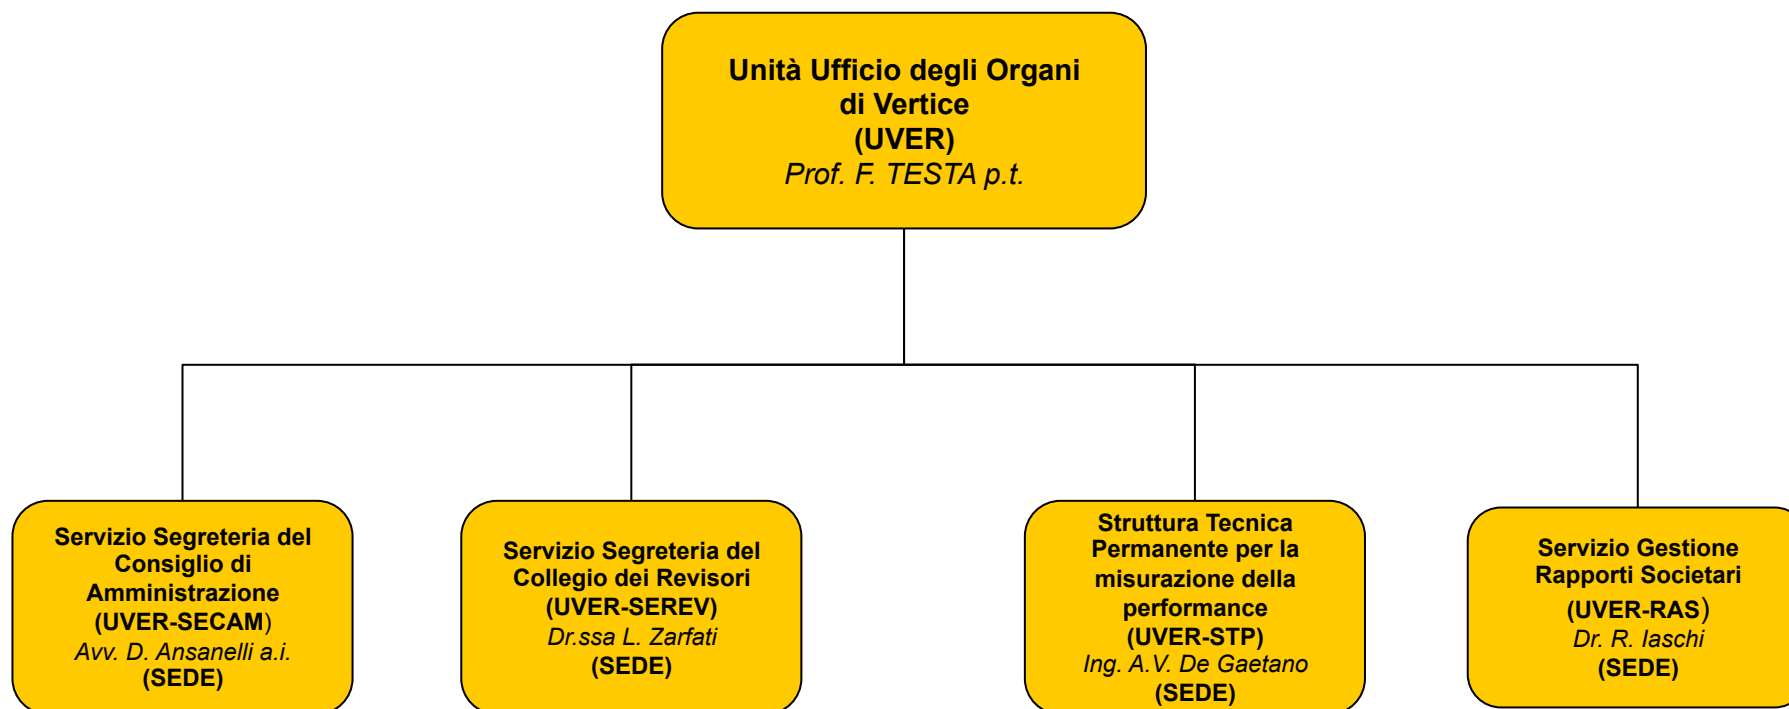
Unità Ufficio degli Organi di Vertice
(UVER)
Prof. F. TESTA p.t.

Servizio Segreteria del Consiglio di Amministrazione
(UVER-SECAM)
Avv. D. Ansanelli a.i.
(SEDE)

Servizio Segreteria del Collegio dei Revisori
(UVER-SEREV)
Dr.ssa L. Zarfati
(SEDE)

Struttura Tecnica Permanente per la misurazione della performance
(UVER-STP)
Ing. A.V. De Gaetano
(SEDE)

Servizio Gestione Rapporti Societari
(UVER-RAS)
Dr. R. Iaschi
(SEDE)